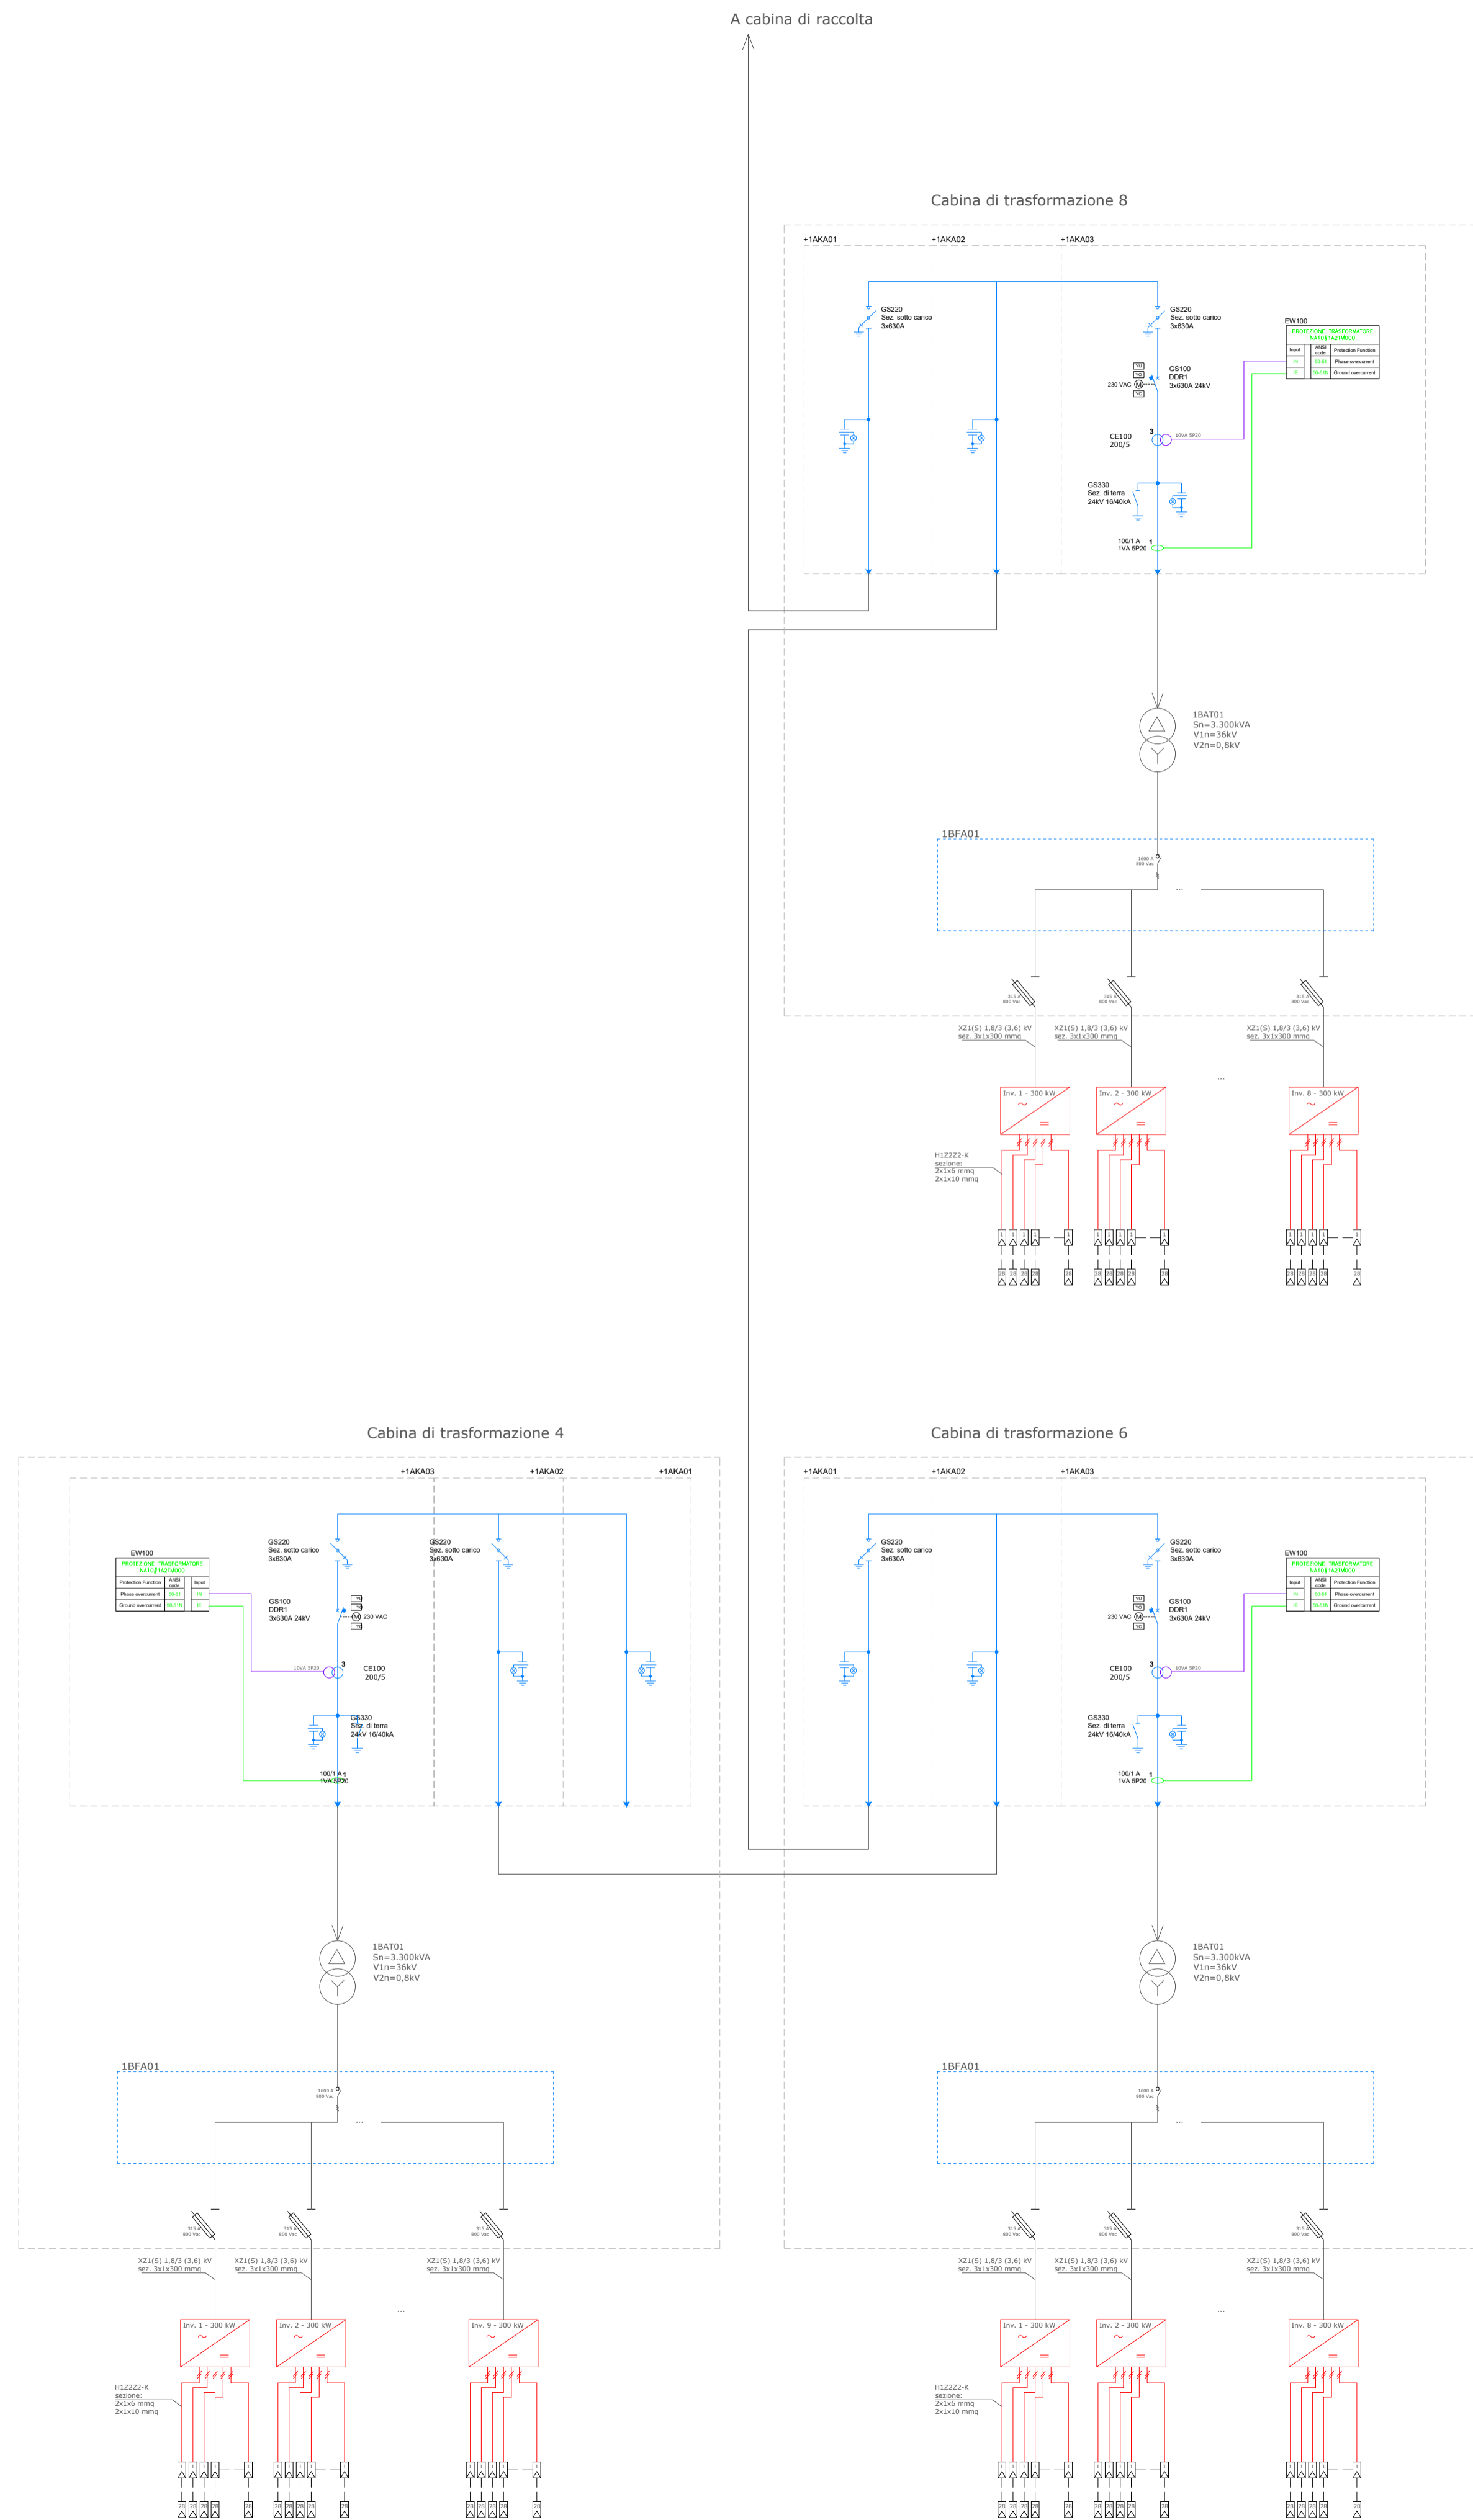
A cabina di raccolta

Cabina di trasformazione 8

+1AKA01
+1AKA02
+1AKA03

GS220
Sez. sotto carico
3x630A

GS220
Sez. sotto carico
3x630A

EW100
PROTEZIONE TRASFORMATORE
NA10/1A2TM000

| Input | ANSI code | Protection Function |
|---|---|---|
| IN | 50-51 | Phase overcurrent |
| IE | 50-51N | Ground overcurrent |

GS100
DDR1
3x630A 24kV
230 VAC

CE100
200/5
3
10VA 5P20

GS330
Sez. di terra
24kV 16/40kA

100/1 A
1VA 5P20
1

1BAT01
Sn=3.300kVA
V1n=36kV
V2n=0,8kV

1BFA01
1600 A
800 Vac
...

315 A
800 Vac

XZ1(S) 1,8/3 (3,6) kV
sez. 3x1x300 mmq

XZ1(S) 1,8/3 (3,6) kV
sez. 3x1x300 mmq

XZ1(S) 1,8/3 (3,6) kV
sez. 3x1x300 mmq

...

Inv. 1 - 300 kW
Inv. 2 - 300 kW
Inv. 8 - 300 kW

H1Z2Z2-K
sezione:
2x1x6 mmq
2x1x10 mmq

Cabina di trasformazione 4

+1AKA03
+1AKA02
+1AKA01

EW100
PROTEZIONE TRASFORMATORE
NA10/1A2TM000

| Protection Function | ANSI code | Input |
|---|---|---|
| Phase overcurrent | 50-51 | IN |
| Ground overcurrent | 50-51N | IE |

GS220
Sez. sotto carico
3x630A

GS220
Sez. sotto carico
3x630A

GS100
DDR1
3x630A 24kV
230 VAC

10VA 5P20
3
CE100
200/5

GS330
Sez. di terra
24kV 16/40kA

100/1 A
1VA 5P20
1

1BAT01
Sn=3.300kVA
V1n=36kV
V2n=0,8kV

1BFA01
1600 A
800 Vac
...

315 A
800 Vac

XZ1(S) 1,8/3 (3,6) kV
sez. 3x1x300 mmq

XZ1(S) 1,8/3 (3,6) kV
sez. 3x1x300 mmq

XZ1(S) 1,8/3 (3,6) kV
sez. 3x1x300 mmq

...

Inv. 1 - 300 kW
Inv. 2 - 300 kW
Inv. 9 - 300 kW

H1Z2Z2-K
sezione:
2x1x6 mmq
2x1x10 mmq

Cabina di trasformazione 6

+1AKA01
+1AKA02
+1AKA03

GS220
Sez. sotto carico
3x630A

GS220
Sez. sotto carico
3x630A

EW100
PROTEZIONE TRASFORMATORE
NA10/1A2TM000

| Input | ANSI code | Protection Function |
|---|---|---|
| IN | 50-51 | Phase overcurrent |
| IE | 50-51N | Ground overcurrent |

GS100
DDR1
3x630A 24kV
230 VAC

CE100
200/5
3
10VA 5P20

GS330
Sez. di terra
24kV 16/40kA

100/1 A
1VA 5P20
1

1BAT01
Sn=3.300kVA
V1n=36kV
V2n=0,8kV

1BFA01
1600 A
800 Vac
...

315 A
800 Vac

XZ1(S) 1,8/3 (3,6) kV
sez. 3x1x300 mmq

XZ1(S) 1,8/3 (3,6) kV
sez. 3x1x300 mmq

XZ1(S) 1,8/3 (3,6) kV
sez. 3x1x300 mmq

...

Inv. 1 - 300 kW
Inv. 2 - 300 kW
Inv. 8 - 300 kW

H1Z2Z2-K
sezione:
2x1x6 mmq
2x1x10 mmq